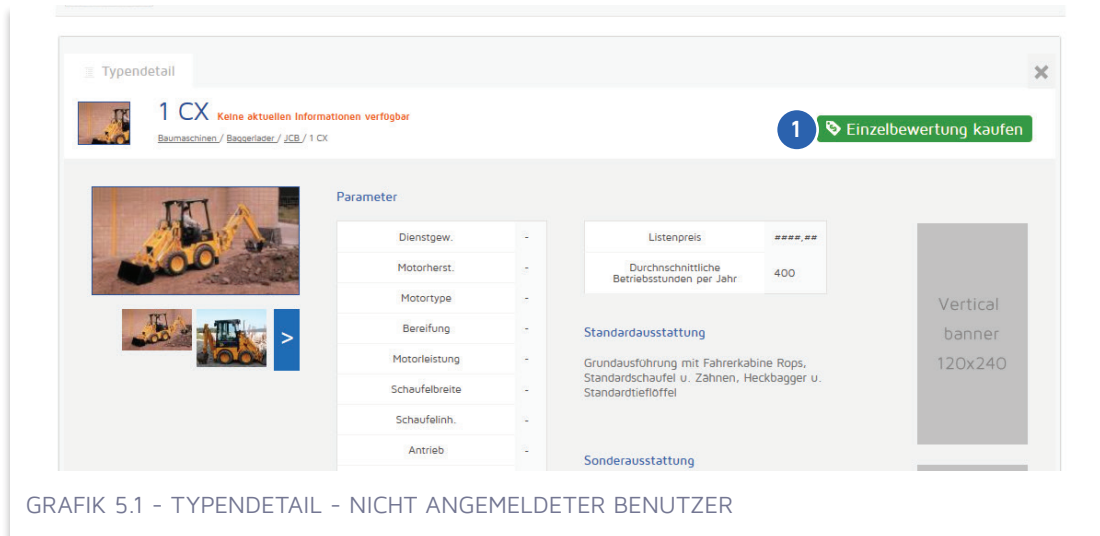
Typendetail

1 CX Keine aktuellen Informationen verfügbar

Baumaschinen / Baggerlader / JCB / 1 CX

1 Einzelbewertung kaufen

>

Parameter

| Dienstgew. | - |
|---|---|
| Motorherst. | - |
| Motortype | - |
| Bereifung | - |
| Motorleistung | - |
| Schaufelbreite | - |
| Schaufelinh. | - |
| Antrieb | - |

| Listenpreis | ####,## |
|---|---|
| Durchschnittliche Betriebsstunden per Jahr | 400 |

Standardausstattung

Grundausführung mit Fahrerkabine Rops, Standardschaufel u. Zähnen, Heckbagger u. Standardtieflöffel

Sonderausstattung

Vertical banner 120x240

GRAFIK 5.1 - TYPENDETAIL - NICHT ANGEMELDETER BENUTZER